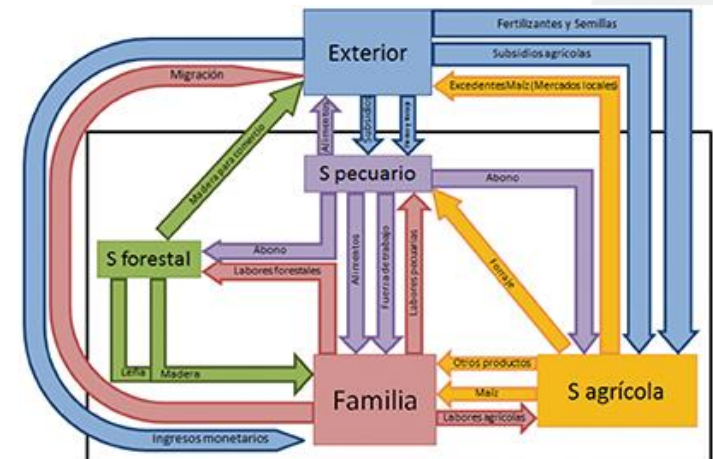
Exterior

Fertilizantes y Semillas

Subsidios agrícolas

Migración

ExcedentesMaíz (Mercados locales)

Alimentos

Subsidios

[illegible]

Madera para comercio

S pecuario

Abono

S forestal

Abono

Labores forestales

Alimentos

Fuerza de trabajo

Labores pecuarias

Forraje

Leña

Madera

Otros productos

Familia

Maíz

S agrícola

Labores agrícolas

Ingresos monetarios